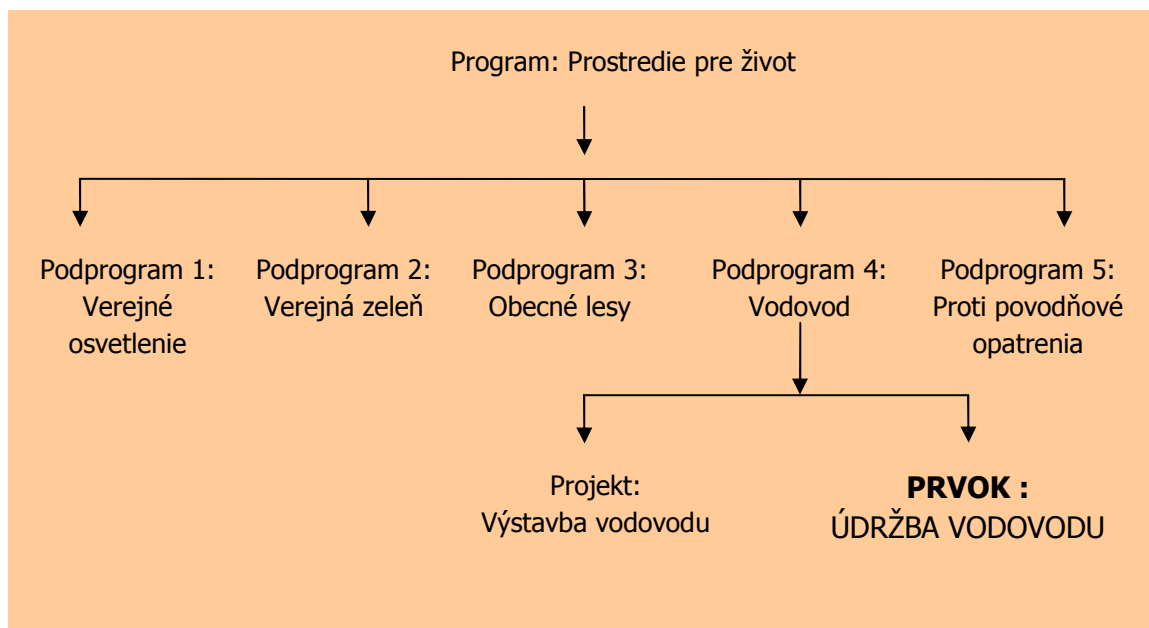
Program: Prostredie pre život

Podprogram 1: Verejné osvetlenie

Podprogram 2: Verejná zeleň

Podprogram 3: Obecné lesy

Podprogram 4: Vodovod

Podprogram 5: Proti povodňové opatrenia

Projekt: Výstavba vodovodu

**PRVOK :** ÚDRŽBA VODOVODU